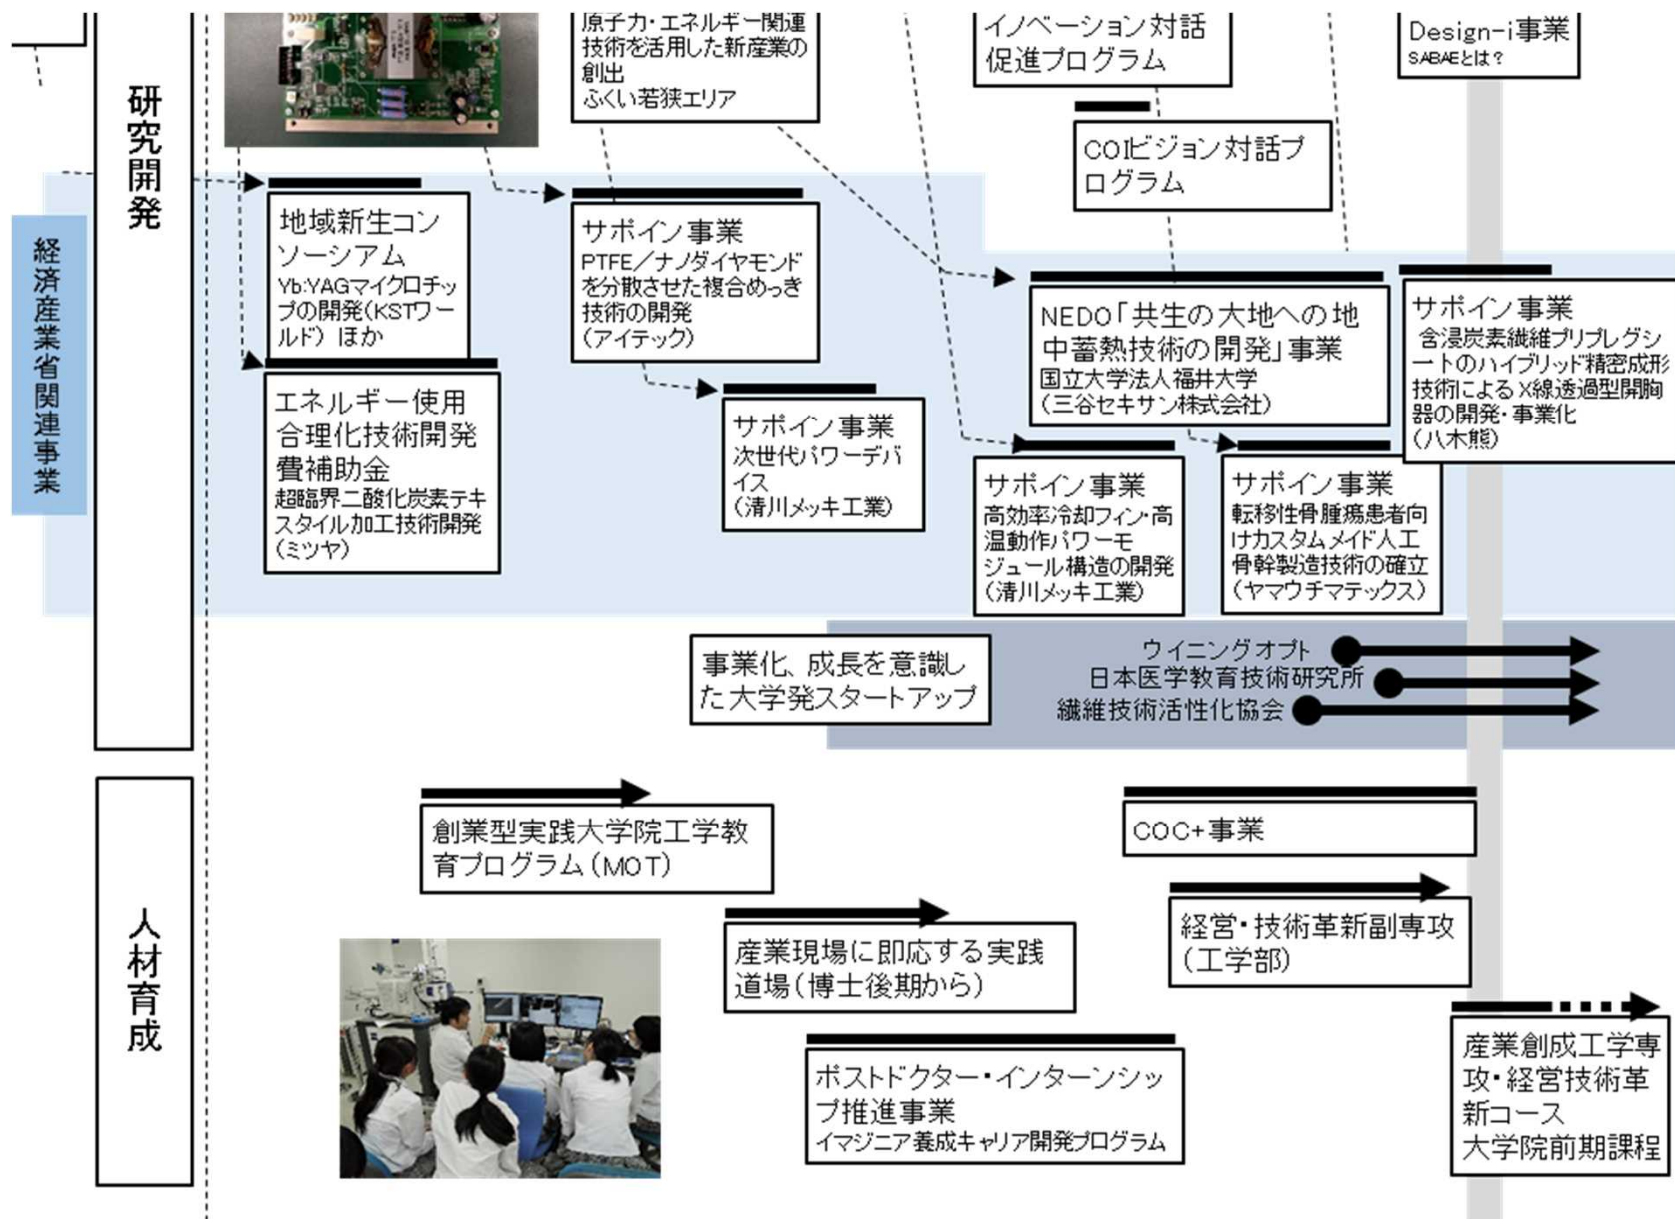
研究開発

経済産業省関連事業

原子力・エネルギー関連技術を活用した新産業の創出
ふくい若狭エリア

イノベーション対話促進プログラム

Design-i事業
SABAEとは？

COIビジョン対話プログラム

地域新生コンソーシアム
Yb:YAGマイクロチップの開発（KSTワールド）ほか

サポイン事業
PTFE／ナノダイヤモンドを分散させた複合めっき技術の開発
（アイテック）

NEDO「共生の大地への地中蓄熱技術の開発」事業
国立大学法人福井大学
（三谷セキサン株式会社）

サポイン事業
含浸炭素繊維プリプレグシートのハイブリッド精密成形技術によるX線透過型開胸器の開発・事業化
（八木熊）

エネルギー使用合理化技術開発費補助金
超臨界二酸化炭素テキスタイル加工技術開発
（ミツヤ）

サポイン事業
次世代パワーデバイス
（清川メッキ工業）

サポイン事業
高効率冷却フィン・高温動作パワーモジュール構造の開発
（清川メッキ工業）

サポイン事業
転移性骨腫瘍患者向けカスタムメイド人工骨幹製造技術の確立
（ヤマウチマテックス）

事業化、成長を意識した大学発スタートアップ

ウィニングオプト
日本医学教育技術研究所
繊維技術活性化協会

人材育成

創業型実践大学院工学教育プログラム（MOT）

COC+事業

経営・技術革新副専攻（工学部）

産業現場に即応する実践道場（博士後期から）

ポストドクター・インターンシップ推進事業
イマジニア養成キャリア開発プログラム

産業創成工学専攻・経営技術革新コース
大学院前期課程